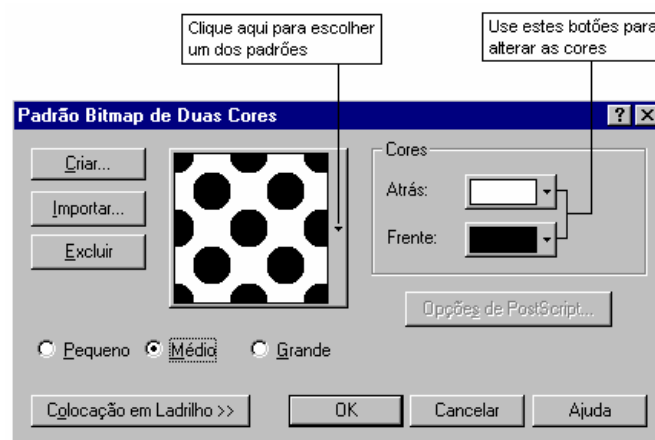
Clique aqui para escolher um dos padrões

Use estes botões para alterar as cores

Padrão Bitmap de Duas Cores

?

Criar...

Importar...

Excluir

Cores

Atrás:

Frente:

Opções de PostScript...

Pequeno

Médio

Grande

Colocação em Ladrilho >>

OK

Cancelar

Ajuda